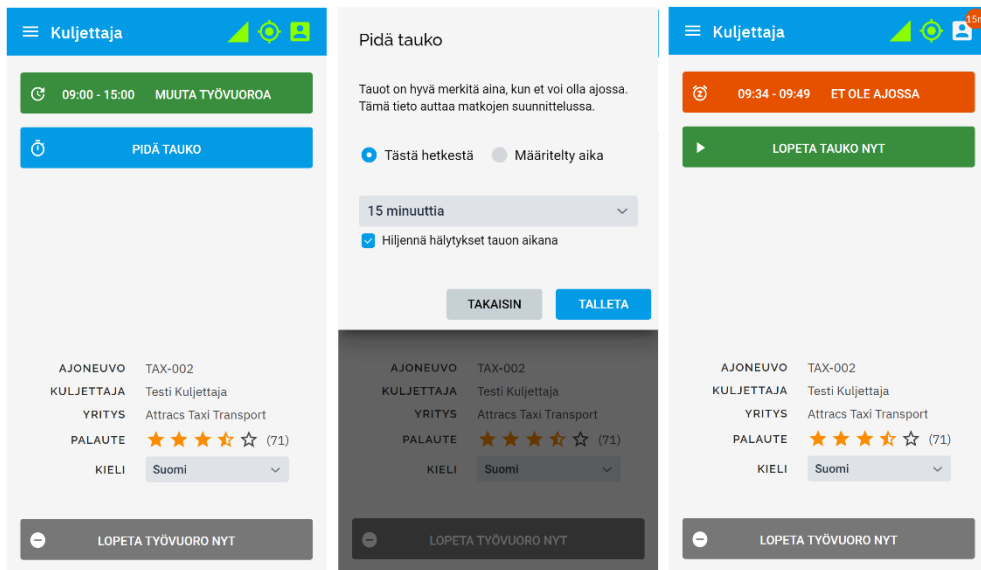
Kuljettaja

09:00 - 15:00 MUUTA TYÖVUOROA

PIDÄ TAUKO

AJONEUVO TAX-002
KULJETTAJA Testi Kuljettaja
YRITYS Attracs Taxi Transport
PALAUTE (71)
KIELI Suomi

LOPETA TYÖVUORO NYT

Pidä tauko

Tauot on hyvä merkitä aina, kun et voi olla ajossa. Tämä tieto auttaa matkojen suunnittelussa.

Tästä hetkestä Määritelty aika

15 minuuttia

Hiljennä hälytykset tauon aikana

TAKAISIN TALLETA

AJONEUVO TAX-002
KULJETTAJA Testi Kuljettaja
YRITYS Attracs Taxi Transport
PALAUTE (71)
KIELI Suomi

LOPETA TYÖVUORO NYT

Kuljettaja

15m

09:34 - 09:49 ET OLE AJOSSA

LOPETA TAUKO NYT

AJONEUVO TAX-002
KULJETTAJA Testi Kuljettaja
YRITYS Attracs Taxi Transport
PALAUTE (71)
KIELI Suomi

LOPETA TYÖVUORO NYT